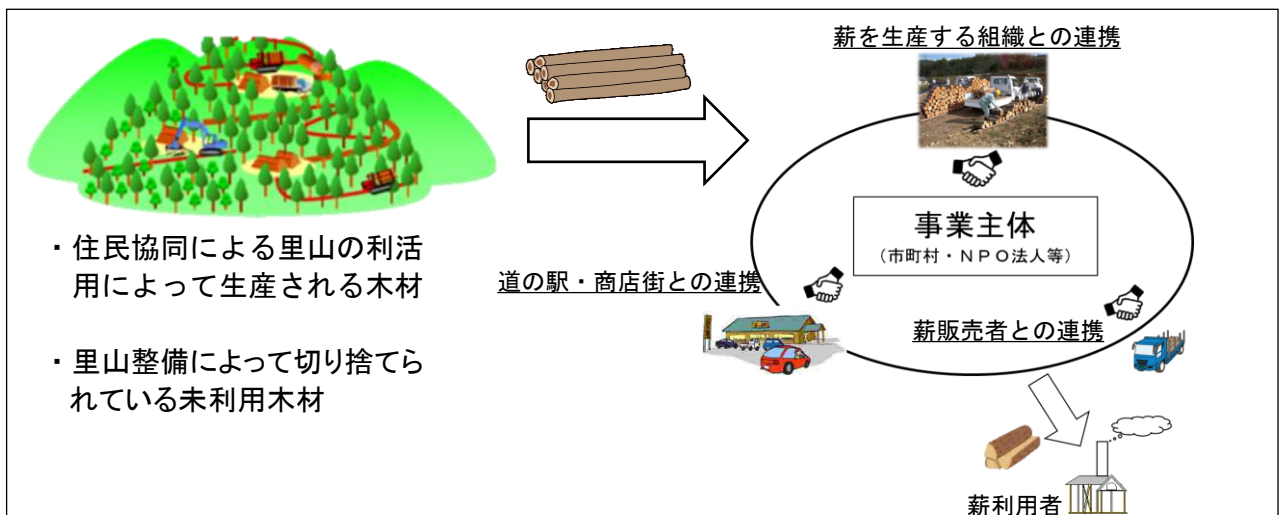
・住民協同による里山の利活用によって生産される木材

・里山整備によって切り捨てられている未利用木材

薪を生産する組織との連携

事業主体
（市町村・ＮＰＯ法人等）

道の駅・商店街との連携

薪販売者との連携

薪利用者